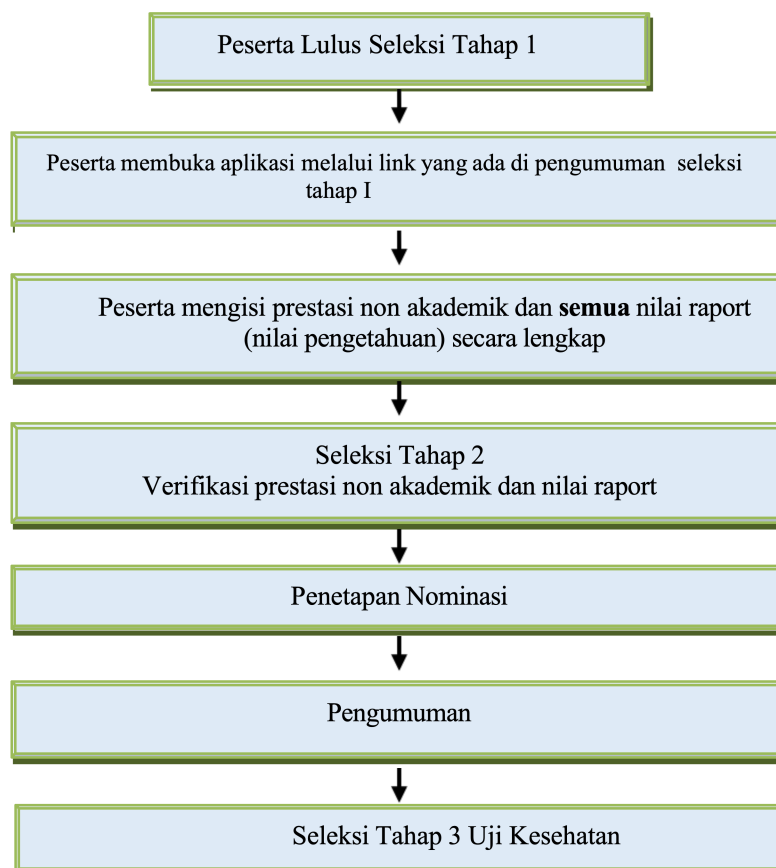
Peserta Lulus Seleksi Tahap 1

Peserta membuka aplikasi melalui link yang ada di pengumuman seleksi tahap I

Peserta mengisi prestasi non akademik dan **semua** nilai raport (nilai pengetahuan) secara lengkap

Seleksi Tahap 2
Verifikasi prestasi non akademik dan nilai raport

Penetapan Nominasi

Pengumuman

Seleksi Tahap 3 Uji Kesehatan